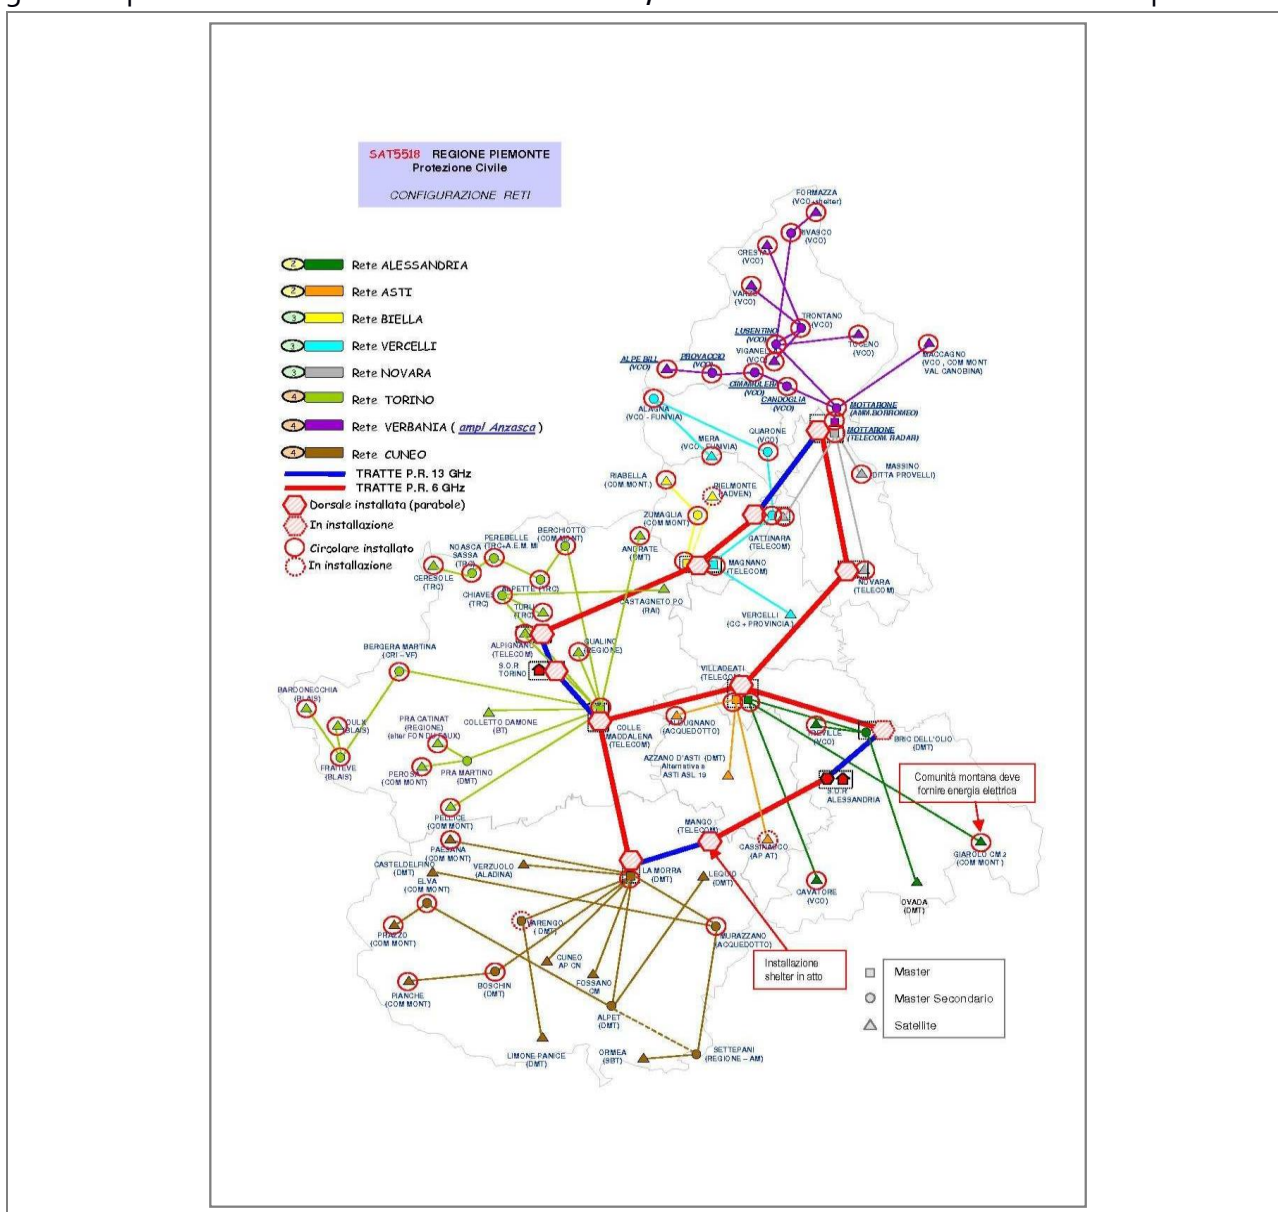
SAT5518 REGIONE PIEMONTE
Protezione Civile
CONFIGURAZIONE RETI

2 Rete ALESSANDRIA
2 Rete ASTI
3 Rete BIELLA
3 Rete VERCELLI
3 Rete NOVARA
4 Rete TORINO
4 Rete VERBANIA ( ampl Anzasca )
4 Rete CUNEO
TRATTE P.R. 13 GHz
TRATTE P.R. 6 GHz
Dorsale installata (parabole)
In installazione
Circolare installato
In installazione

FORMAZZA (VCO shelter)
RIVASCO (VCO)
CRESTA (VCO)
VARZO (VCO)
TRONTANO (VCO)
LUSENTINO (VCO)
VIGANELLA (VCO)
TOCENO (VCO)
GAGNONE (VCO, COM MONT VAL CANOBINA)
ALPE BILL (VCO)
PROVACCIO (VCO)
CIMAMULERA (VCO)
CANDOGLIA (VCO)
MOTTARONE (AMM.BORROMEO)
MOTTARONE (TELECOM RADAR)
ALAGNA (VCO - FUNIVIA)
MERA (VCO - FUNIVIA)
QUARONE (VCO)
MASSINO (DITTA PROVELLI)
RIABELLA (COM MONT)
PIEDIMONTE (ADVEN)
ZUMAGLIA (COM MONT)
GATTINARA (TELECOM)
BERCHIOTTO (COM MONT)
PEREBELLE (TRC-A.E.M. MI)
NOASCA (TRC)
SASSA (TRC)
CERESOLE (TRC)
CHIAVE (TRC)
ANDRATE (DMT)
MAGNANO (TELECOM)
NOVARA (TELECOM)
CASTAGNETO PO (RAI)
TURLO (TRC)
ALPIGNANO (TELECOM)
VERCELLI (CC + PROVINCIA)
GUALINO (REGIONE)
S.O.R. TORINO
BERGERA MARTINA (CRI - VF)
BARDONECCHIA (BLAIS)
OULX (BLAIS)
FRAITEVE (BLAIS)
PRA CATINAT (REGIONE) (alter FON DU CAUX)
COLLETTO DAMONE (BT)
COLLE MADDALENA (TELECOM)
VILLADEATI (TELECOM)
ALFIGNANO (ACQUEDOTTO)
ROVILLE (VCO)
BRIC DELL'OLIO (DMT)
AZZANO D'ASTI (DMT) Alternativa a ASTI ASL 19
PEROSA (COM MONT)
PRA MARTINO (DMT)
S.O.R. ALESSANDRIA
Comunità montana deve fornire energia elettrica
PELLICE (COM MONT)
PAESANA (COM MONT)
MANGO (TELECOM)
CASSINASCO (AP AT)
GIAROLO CM 2 (COM MONT)
CASTELDELFINO (DMT)
ELVA (COM MONT)
VERZUOLO (ALADINA)
LA MORRA (DMT)
LEQUIO (DMT)
CAVATORE (VCO)
OVADA (DMT)
PRIAZZO (COM MONT)
VARENGO (DMT)
MURAZZANO (ACQUEDOTTO)
CUNEO AP CN
Installazione shelter in atto
FOSSANO CM
BOSCHIN (DMT)
PIANCHE (COM MONT)
ALPET (DMT)
LIMONE PANICE (DMT)
ORMEA (BBT)
SETTEPANI (REGIONE - AM)
Master
Master Secondario
Satellite